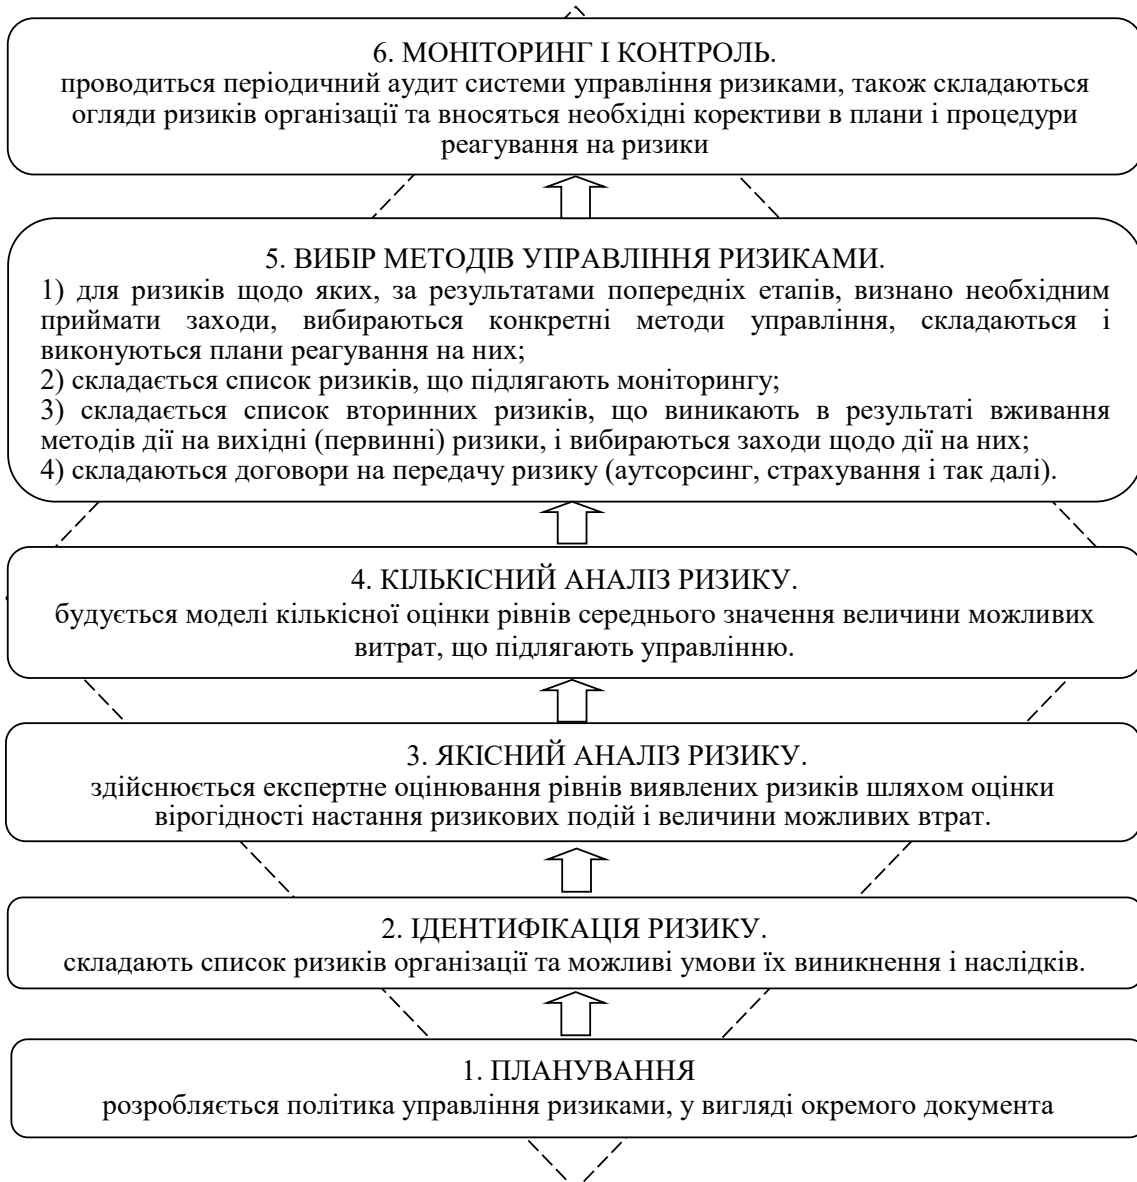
6. МОНІТОРИНГ І КОНТРОЛЬ.
проводиться періодичний аудит системи управління ризиками, також складаються огляди ризиків організації та вносяться необхідні корективи в плани і процедури реагування на ризики

5. ВИБІР МЕТОДІВ УПРАВЛІННЯ РИЗИКАМИ.
1) для ризиків щодо яких, за результатами попередніх етапів, визнано необхідним приймати заходи, вибираються конкретні методи управління, складаються і виконуються плани реагування на них;
2) складається список ризиків, що підлягають моніторингу;
3) складається список вторинних ризиків, що виникають в результаті вживання методів дії на вихідні (первинні) ризики, і вибираються заходи щодо дії на них;
4) складаються договори на передачу ризику (аутсорсинг, страхування і так далі).

4. КІЛЬКІСНИЙ АНАЛІЗ РИЗИКУ.
будується моделі кількісної оцінки рівнів середнього значення величини можливих витрат, що підлягають управлінню.

3. ЯКІСНИЙ АНАЛІЗ РИЗИКУ.
здійснюється експертне оцінювання рівнів виявлених ризиків шляхом оцінки вірогідності настання ризикових подій і величини можливих втрат.

2. ІДЕНТИФІКАЦІЯ РИЗИКУ.
складають список ризиків організації та можливі умови їх виникнення і наслідків.

1. ПЛАНУВАННЯ
розробляється політика управління ризиками, у вигляді окремого документа